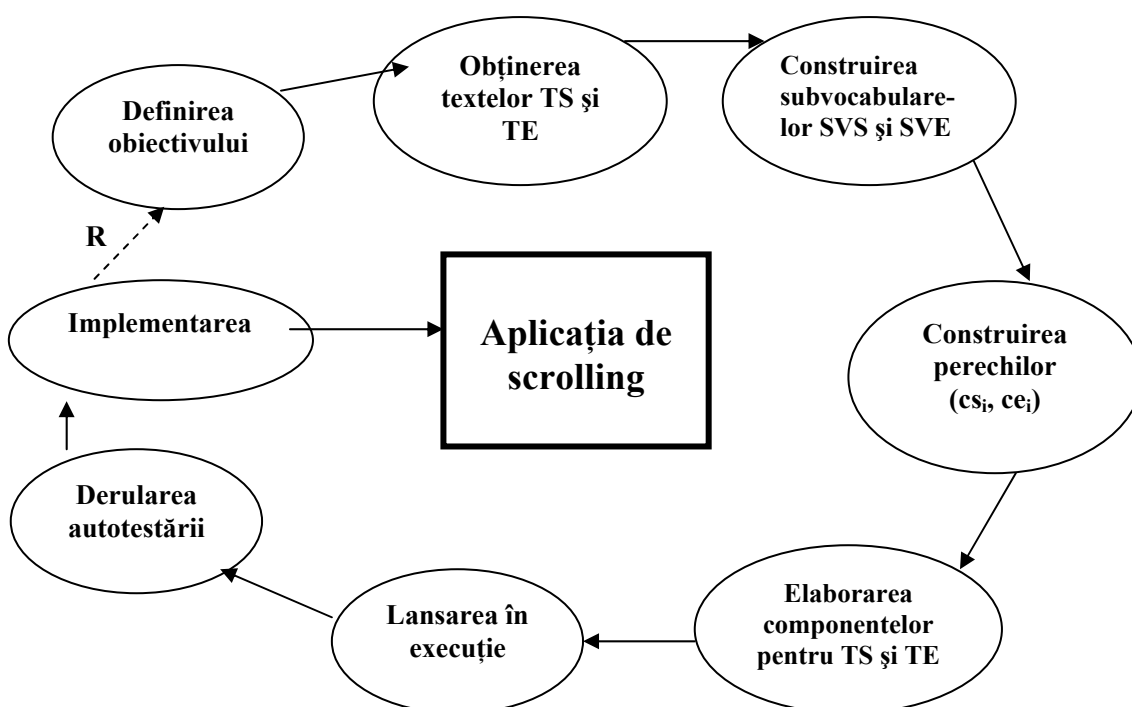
Definirea obiectivului

Obținerea textelor TS şi TE

Construirea subvocabularelor SVS şi SVE

Construirea perechilor $(cs_i, ce_i)$

Elaborarea componentelor pentru TS şi TE

Lansarea în execuție

Derularea autotestării

Implementarea

R

Aplicația de scrolling